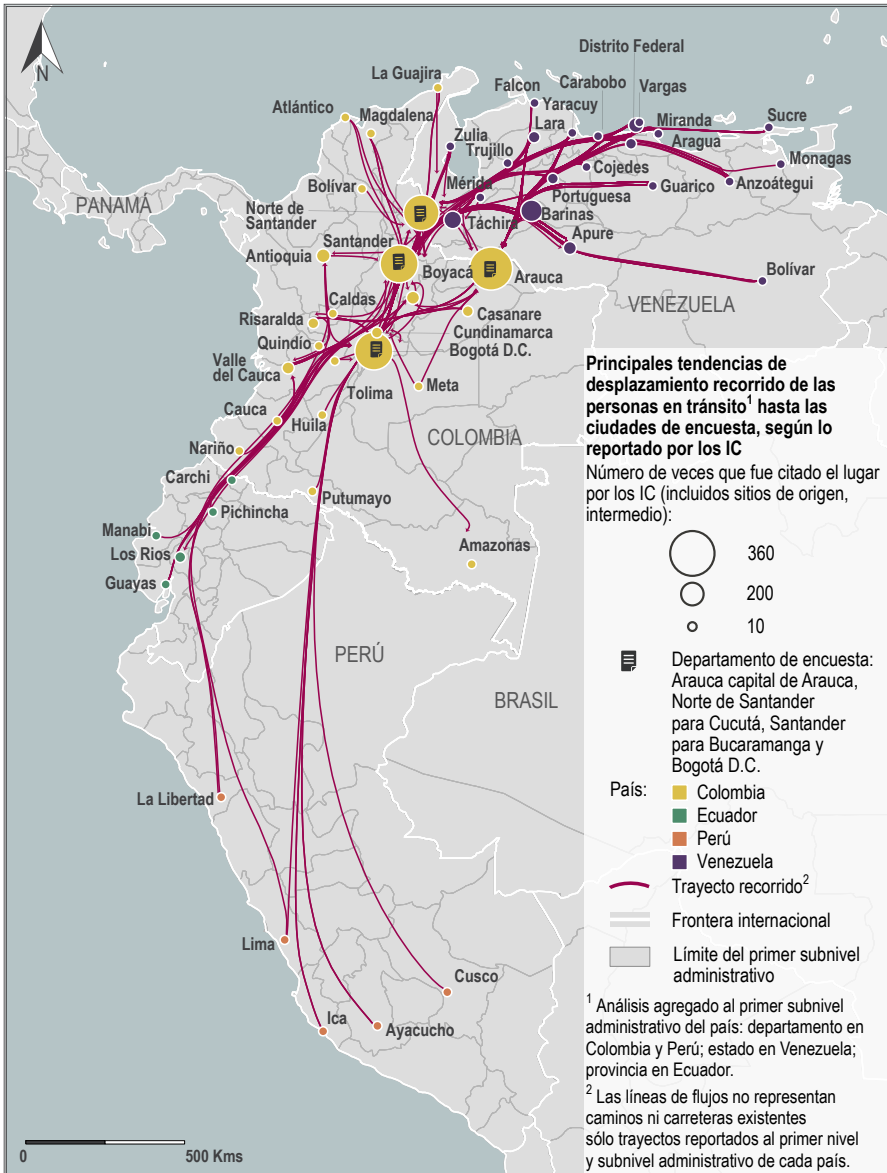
N

Distrito Federal
La Guajira
Falcon
Carabobo
Vargas
Atlántico
Magdalena
Yaracuy
Lara
Miranda
Sucre
Zulia
Trujillo
Aragua
Monagas
Cojedes
Bolívar
Mérida
Guarico
Anzoátegui
PANAMÁ
Portuguesa
Norte de Santander
Táchira
Barinas
Santander
Apure
Antioquia
Boyacá
Arauca
Bolívar
Caldas
VENEZUELA
Casanare
Risaralda
Cundinamarca
Quindío
Bogotá D.C.
Valle del Cauca
Meta
Tolima
Cauca
Huila
COLOMBIA
Nariño
Carchi
Putumayo
Pichincha
Manabi
Los Rios
Amazonas
Guayas
PERÚ
BRASIL
La Libertad
Lima
Cusco
Ica
Ayacucho
0
500 Kms

Principales tendencias de desplazamiento recorrido de las personas en tránsito$^1$ hasta las ciudades de encuesta, según lo reportado por los IC

Número de veces que fue citado el lugar por los IC (incluidos sitios de origen, intermedio):

360
200
10

Departamento de encuesta: Arauca capital de Arauca, Norte de Santander para Cucutá, Santander para Bucaramanga y Bogotá D.C.

País:
Colombia
Ecuador
Perú
Venezuela

Trayecto recorrido$^2$

Frontera internacional

Límite del primer subnivel administrativo

$^1$ Análisis agregado al primer subnivel administrativo del país: departamento en Colombia y Perú; estado en Venezuela; provincia en Ecuador.

$^2$ Las líneas de flujos no representan caminos ni carreteras existentes sólo trayectos reportados al primer nivel y subnivel administrativo de cada país.